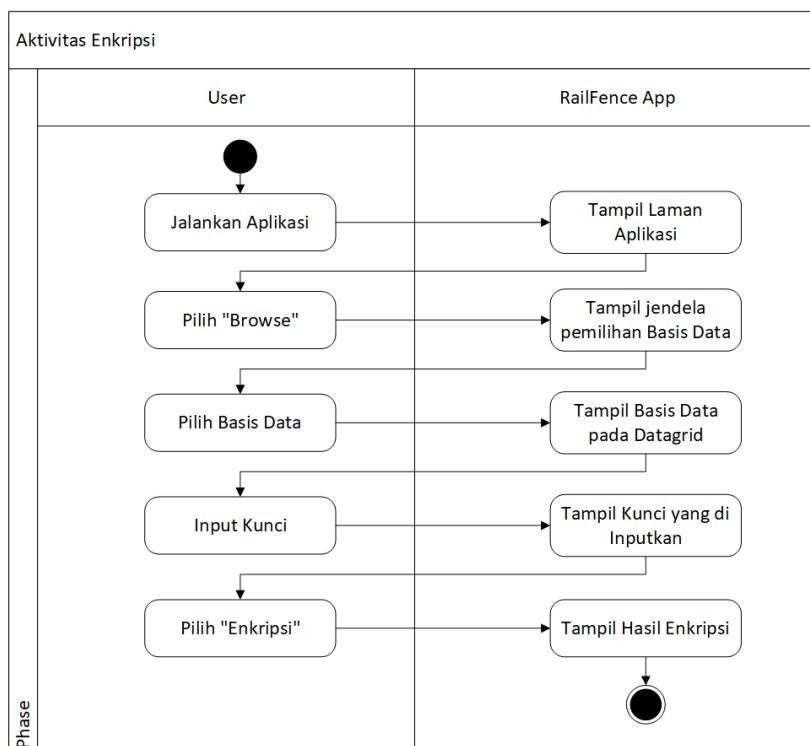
Aktivitas Enkripsi

User

RailFence App

Jalankan Aplikasi

Tampil Laman Aplikasi

Pilih "Browse"

Tampil jendela pemilihan Basis Data

Pilih Basis Data

Tampil Basis Data pada Datagrid

Input Kunci

Tampil Kunci yang di Inputkan

Pilih "Enkripsi"

Tampil Hasil Enkripsi

Phase